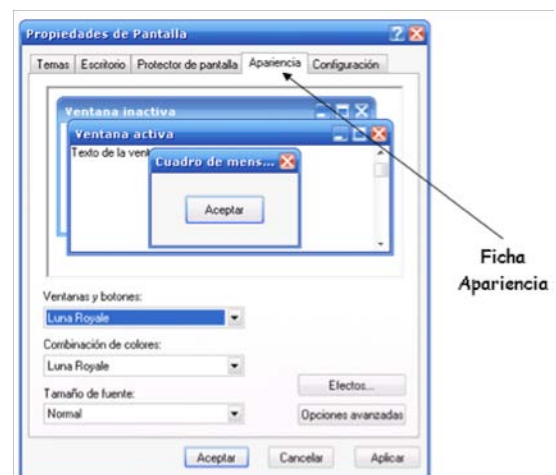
Propiedades de Pantalla

Temas | Escritorio | Protector de pantalla | Apariencia | Configuración

Ventana inactiva

Ventana activa

Texto de la vent

Cuadro de mens...

Aceptar

Ficha Apariencia

Ventanas y botones:

Luna Royale

Combinación de colores:

Luna Royale

Tamaño de fuente:

Normal

Efectos...

Opciones avanzadas

Aceptar | Cancelar | Aplicar